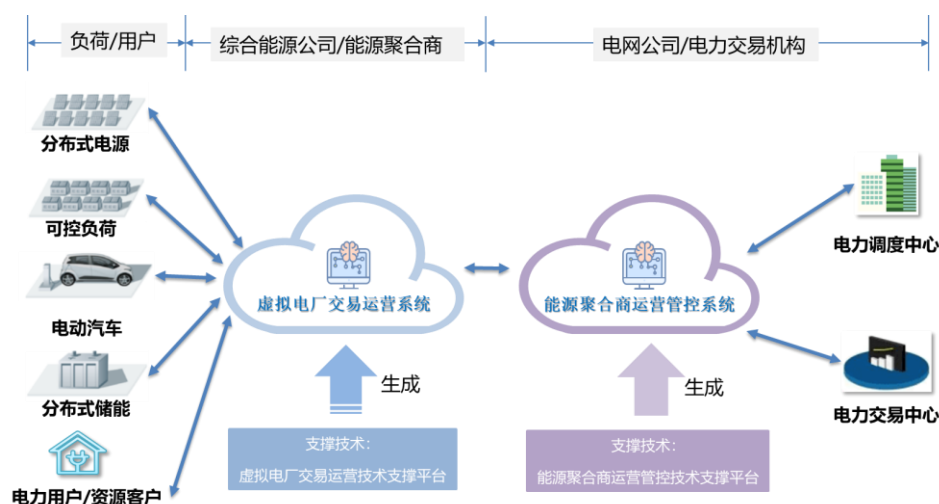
负荷/用户

综合能源公司/能源聚合商

电网公司/电力交易机构

分布式电源

可控负荷

电动汽车

分布式储能

电力用户/资源客户

虚拟电厂交易运营系统

能源聚合商运营管控系统

电力调度中心

电力交易中心

生成

生成

支撑技术：
虚拟电厂交易运营技术支撑平台

支撑技术：
能源聚合商运营管控技术支撑平台